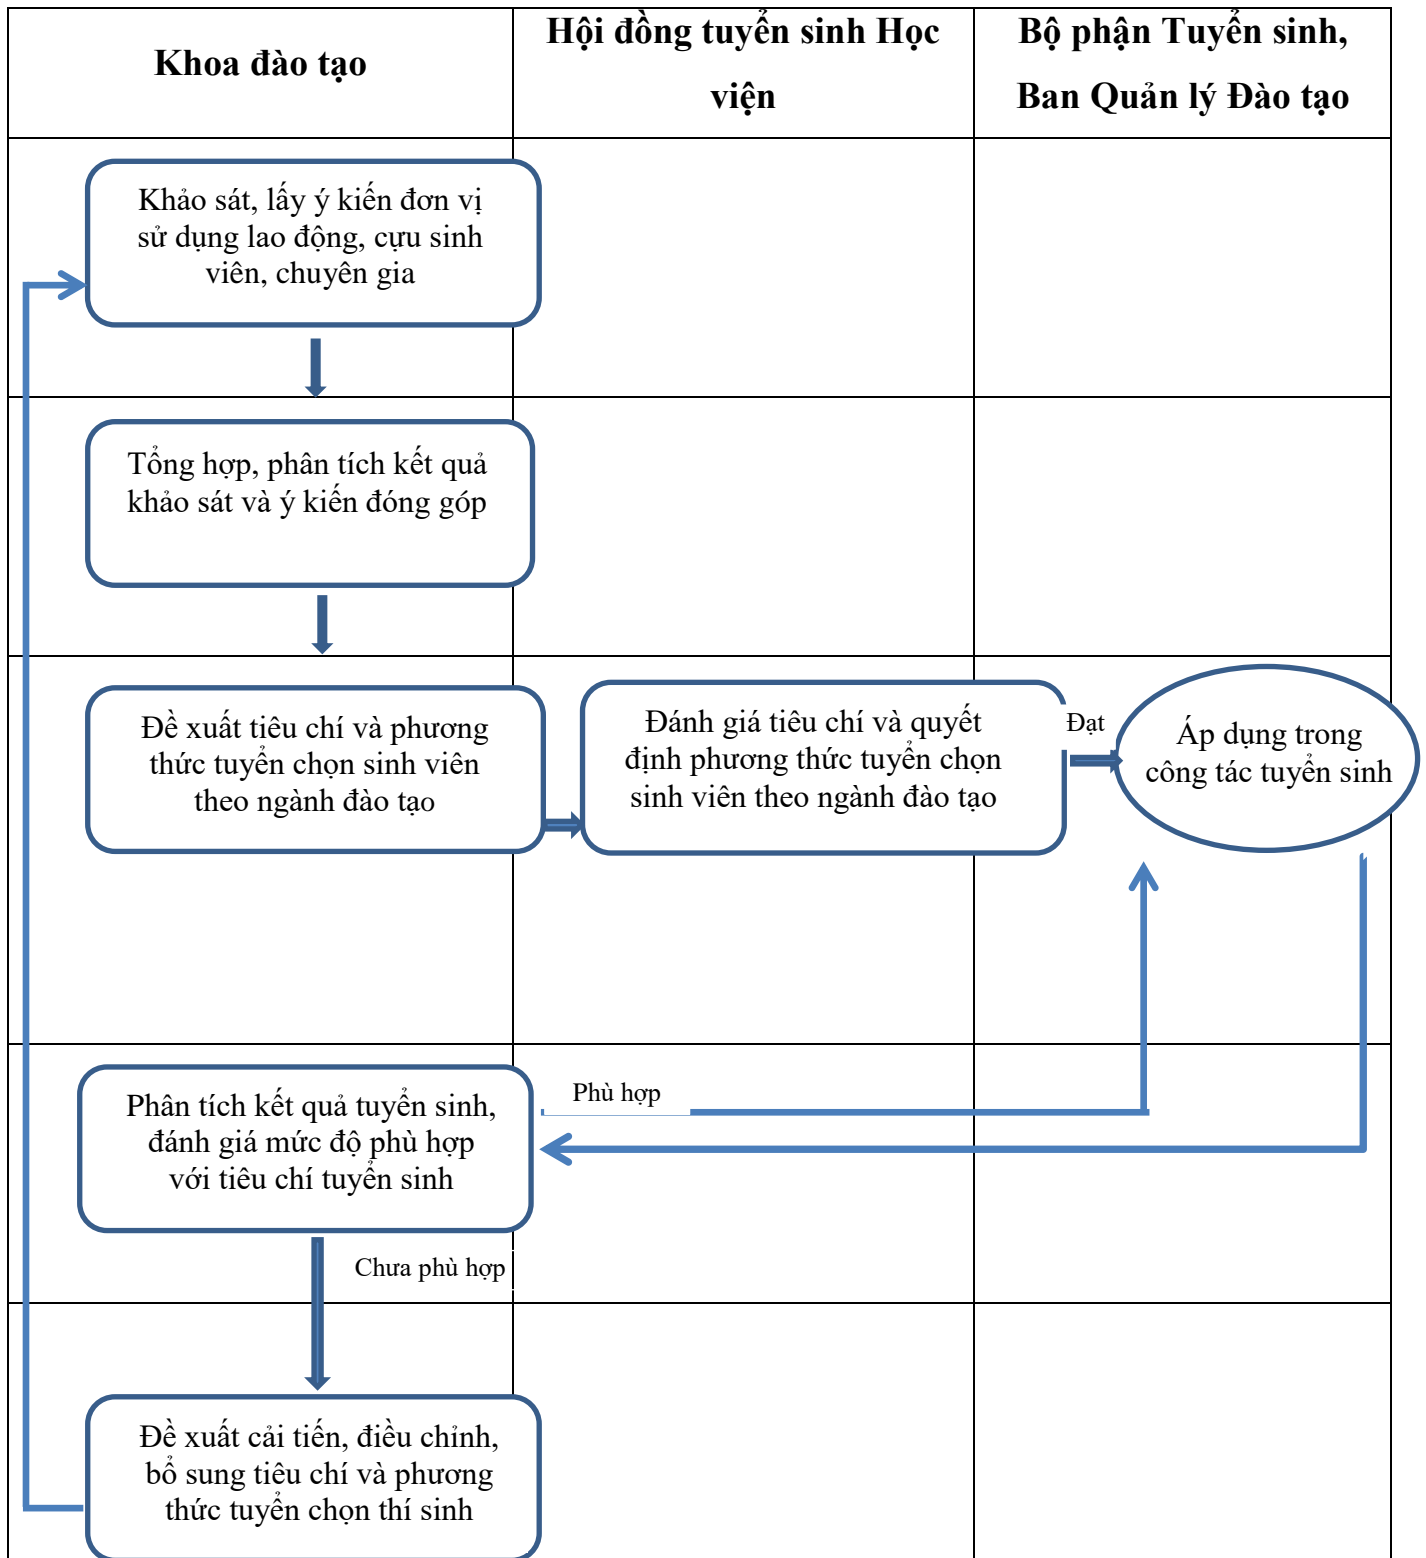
Khoa đào tạo

Hội đồng tuyển sinh Học viện

Bộ phận Tuyển sinh, Ban Quản lý Đào tạo

Khảo sát, lấy ý kiến đơn vị sử dụng lao động, cựu sinh viên, chuyên gia

Tổng hợp, phân tích kết quả khảo sát và ý kiến đóng góp

Đề xuất tiêu chí và phương thức tuyển chọn sinh viên theo ngành đào tạo

Đánh giá tiêu chí và quyết định phương thức tuyển chọn sinh viên theo ngành đào tạo

Đạt

Áp dụng trong công tác tuyển sinh

Phù hợp

Phân tích kết quả tuyển sinh, đánh giá mức độ phù hợp với tiêu chí tuyển sinh

Chưa phù hợp

Đề xuất cải tiến, điều chỉnh, bổ sung tiêu chí và phương thức tuyển chọn thí sinh